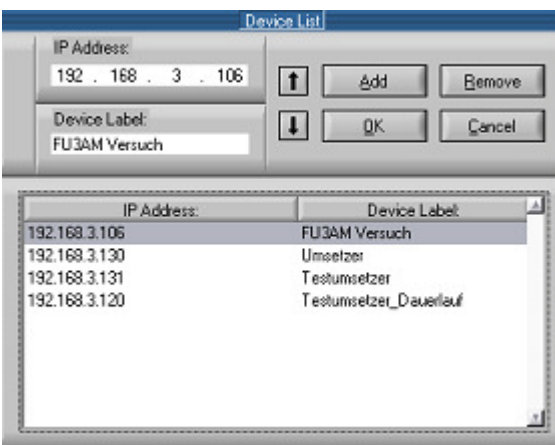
Device List

IP Address:
192 . 168 . 3 . 106

Device Label:
FU3AM Versuch

Add
Remove
OK
Cancel

| IP Address: | Device Label: |
|---|---|
| 192.168.3.106 | FU3AM Versuch |
| 192.168.3.130 | Umsetzer |
| 192.168.3.131 | Testumsetzer |
| 192.168.3.120 | Testumsetzer_Dauerlauf |